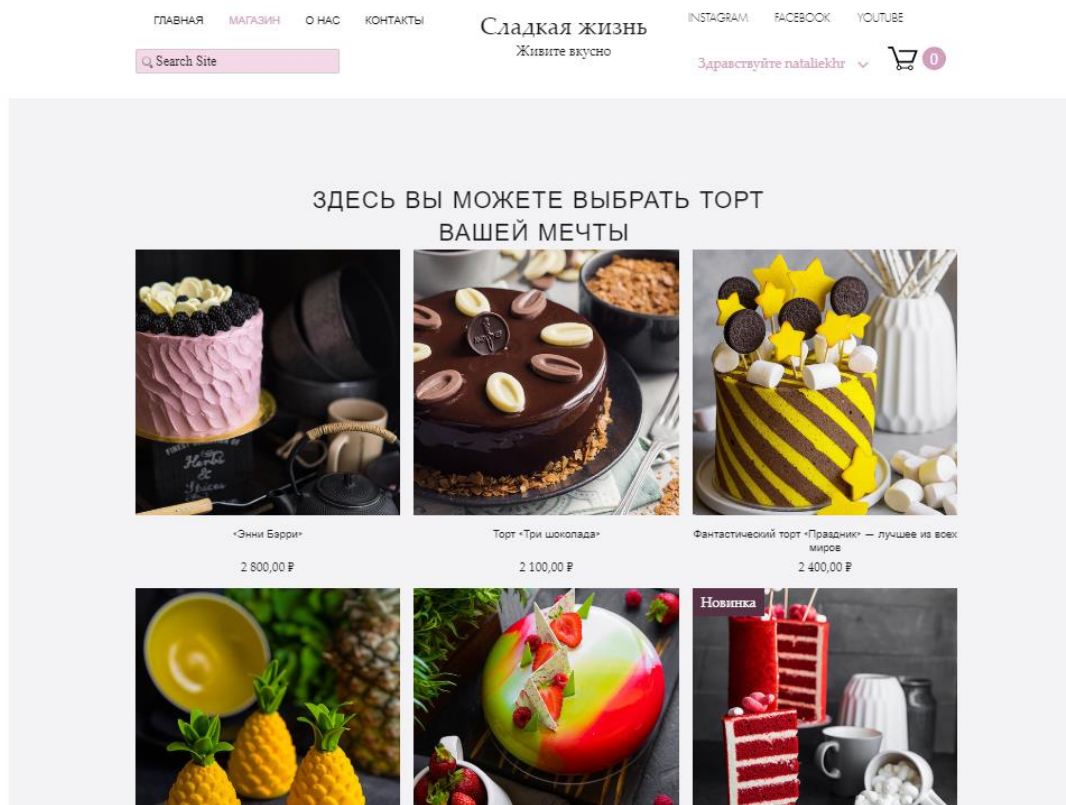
ГЛАВНАЯ МАГАЗИН О НАС КОНТАКТЫ

Search Site

Сладкая жизнь
Живите вкусно

INSTAGRAM FACEBOOK YOUTUBE

Здравствуйте nataliekhr

0

ЗДЕСЬ ВЫ МОЖЕТЕ ВЫБРАТЬ ТОРТ ВАШЕЙ МЕЧТЫ

«Энни Бэрри»
2 800,00 ₽

Торт «Три шоколада»
2 100,00 ₽

Фантастический торт «Праздник» — лучшее из всех миров
2 400,00 ₽

Новинка